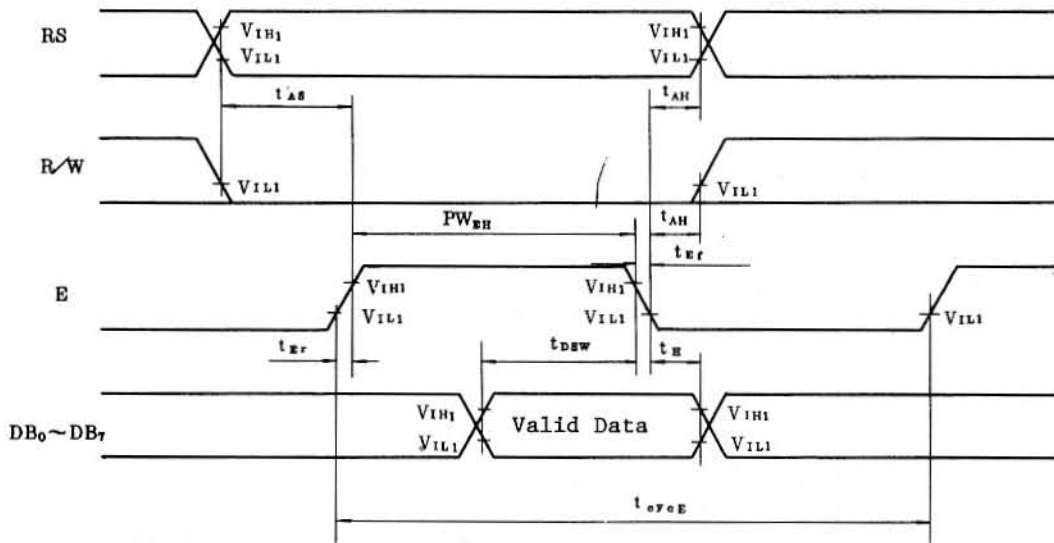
RS

$V_{IH1}$
$V_{IL1}$

$V_{IH1}$
$V_{IL1}$

$t_{AS}$

$t_{AH}$

R/W

$V_{IL1}$

$V_{IL1}$

$PW_{EH}$

$t_{AH}$

$t_{Ef}$

E

$V_{IH1}$
$V_{IL1}$

$V_{IH1}$
$V_{IL1}$

$V_{IL1}$

$t_{Er}$

$t_{DSW}$

$t_{H}$

$DB_0 \sim DB_7$

$V_{IH1}$
$V_{IL1}$

Valid Data

$V_{IH1}$
$V_{IL1}$

$t_{cycE}$